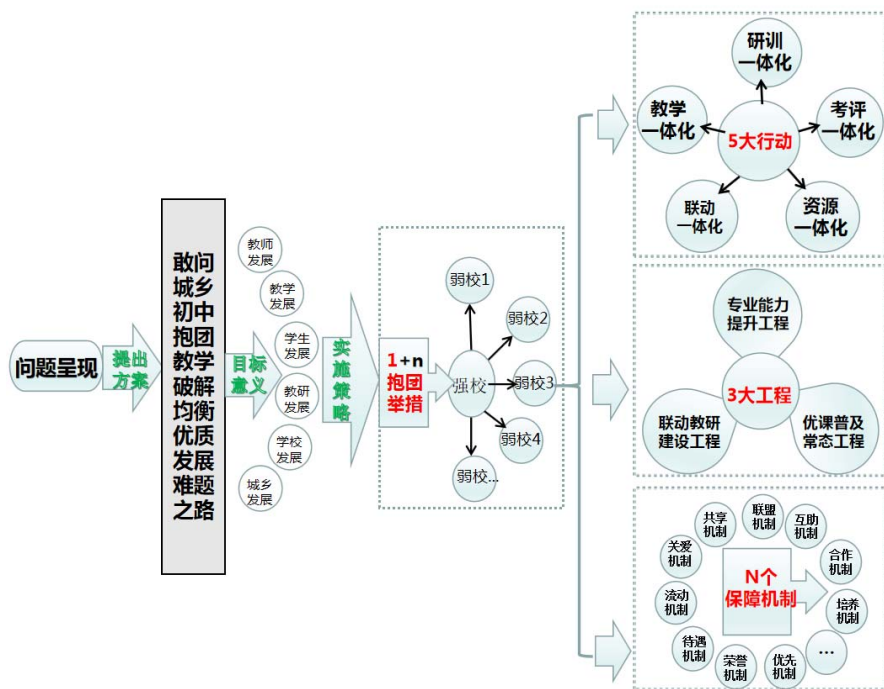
问题呈现

提出方案

敢问城乡初中抱团教学破解均衡优质发展难题之路

目标意义

教师发展

教学发展

学生发展

教研发展

学校发展

城乡发展

实施策略

1+n 抱团举措

强校

弱校1

弱校2

弱校3

弱校4

弱校...

研训一体化

教学一体化

5大行动

考评一体化

联动一体化

资源一体化

专业能力提升工程

3大工程

联动教研建设工程

优课普及常态工程

共享机制

联盟机制

互助机制

关爱机制

合作机制

N个保障机制

流动机制

培养机制

待遇机制

荣誉机制

优先机制

...